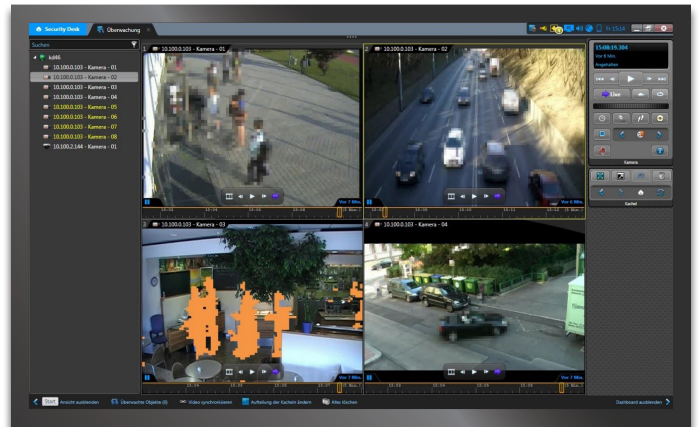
Security Desk
Überwachung
Fr 15:54
Suchen
kd46
10.100.0.103 - Kamera - 01
10.100.0.103 - Kamera - 02
10.100.0.103 - Kamera - 03
10.100.0.103 - Kamera - 04
10.100.0.103 - Kamera - 05
10.100.0.103 - Kamera - 06
10.100.0.103 - Kamera - 07
10.100.0.103 - Kamera - 08
10.100.0.144 - Kamera - 01
1 10.100.0.103 - Kamera - 01
Vor 7 Min.
2 10.100.0.103 - Kamera - 02
Vor 6 Min.
3 10.100.0.103 - Kamera - 03
Vor 7 Min.
4 10.100.0.103 - Kamera - 04
Vor 7 Min.
15:48:19.304
Vor 6 Min.
Angehalten
Live
Kamera
Kachel
Start
Ansicht ausblenden
Überwachte Objekte (0)
Video synchronisieren
Aufteilung der Kacheln ändern
Alles löschen
Dashboard ausblenden